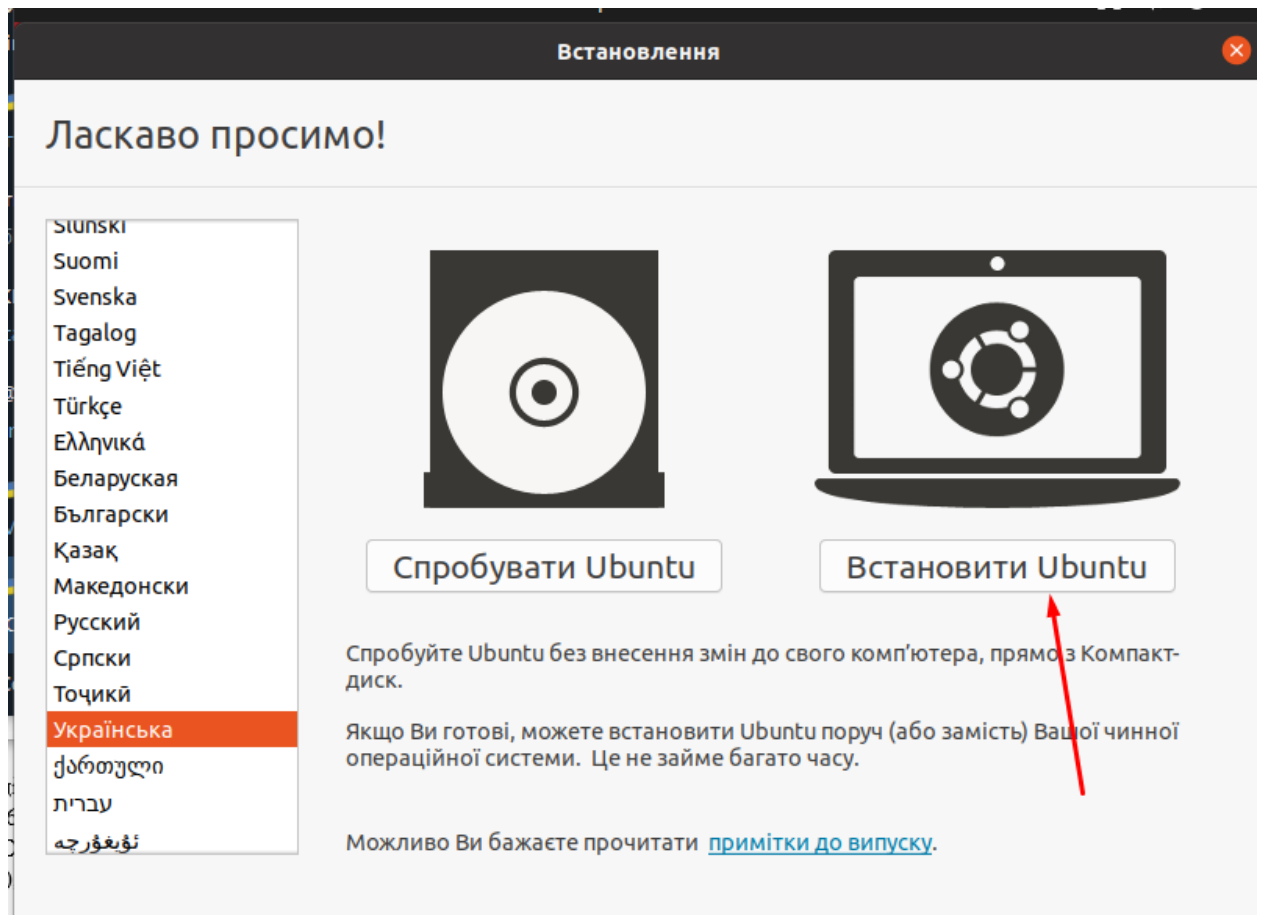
Встановлення

Ласкаво просимо!

Slunski
Suomi
Svenska
Tagalog
Tiếng Việt
Türkçe
Ελληνικά
Беларуская
Български
Қазақ
Македонски
Русский
Српски
Тоҷикӣ
Українська
ქართული
עברית
ئۇيغۇرچە

Спробувати Ubuntu

Встановити Ubuntu

Спробуйте Ubuntu без внесення змін до свого комп'ютера, прямо з Компакт-диск.

Якщо Ви готові, можете встановити Ubuntu поруч (або замість) Вашої чинної операційної системи. Це не займе багато часу.

Можливо Ви бажаєте прочитати примітки до випуску.